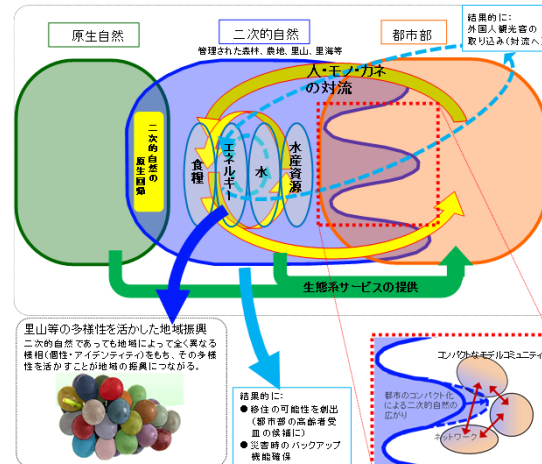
原生自然

二次的自然

管理された森林、農地、里山、里海等

都市部

結果的に:
外国人観光客の
取り込み(対流へ

人・モノ・カネの対流

二次的自然の原生回帰

食糧

エネルギー

水

水産資源

生態系サービスの提供

里山等の多様性を活かした地域振興

二次的自然であっても地域によって全く異なる模様(個性・アイデンティティ)をもち、その多様性を活かすことが地域の振興につながる。

結果的に:
● 移住の可能性を創出(都市部の高齢者受皿の候補に)
● 災害時のバックアップ機能確保

コンパクトなモデルコミュニティ

都市のコンパクト化による二次的自然の広がり

ネットワーク